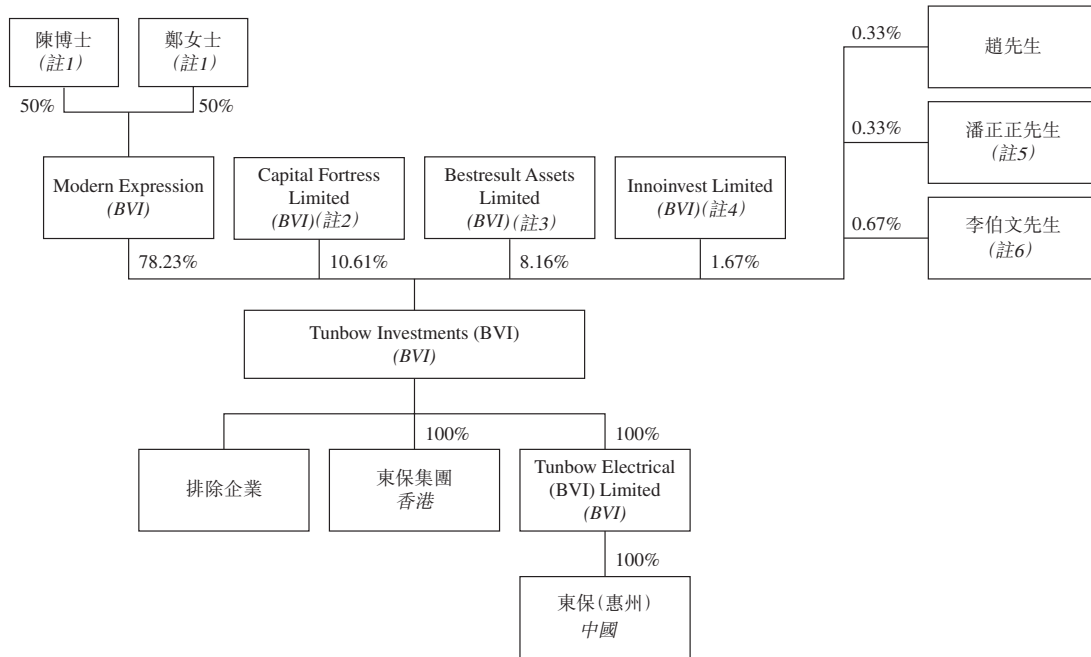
陳博士
(註1)

鄭女士
(註1)

50%

50%

0.33%

趙先生

0.33%

潘正正先生
(註5)

0.67%

李伯文先生
(註6)

Modern Expression
(BVI)

Capital Fortress Limited
(BVI)(註2)

Bestresult Assets Limited
(BVI)(註3)

Innoinvest Limited
(BVI)(註4)

78.23%

10.61%

8.16%

1.67%

Tunbow Investments (BVI)
(BVI)

100%

100%

排除企業

東保集團
香港

Tunbow Electrical (BVI) Limited
(BVI)

100%

東保(惠州)
中國